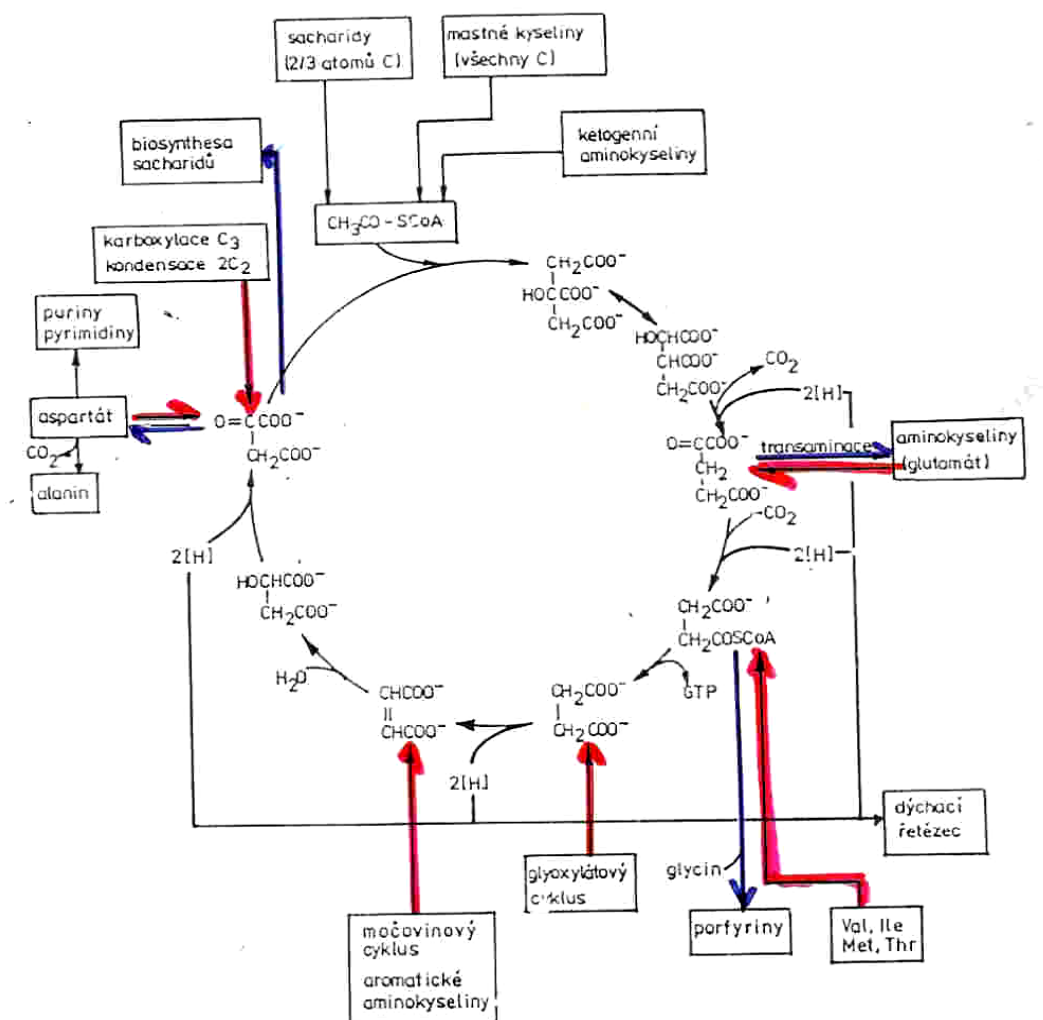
sacharidy (2/3 atomů C)

mastné kyseliny (všechny C)

biosynthesa sacharidů

ketogenní aminokyseliny

karboxylace $C_3$ kondensace $2C_2$

$CH_3CO-SCoA$

puriny pyrimidiny

$CH_2COO^-$
$HOCCOO^-$
$CH_2COO^-$

$HOCHCOO^-$
$CHCOO^-$
$CH_2COO^-$

$CO_2$

2[H]

aspartát

$O=CCOO^-$
$CH_2COO^-$

$CO_2$

alanin

$O=CCOO^-$
$CH_2$
$CH_2COO^-$

transaminace

aminokyseliny (glutamát)

$CO_2$

2[H]

2[H]

$HOCHCOO^-$
$CH_2COO^-$

$CH_2COO^-$
$CH_2COSCoA$

$H_2O$

$CHCOO^-$
$CHCOO^-$

$CH_2COO^-$
$CH_2COO^-$

GTP

2[H]

dýchací řetězec

glycin

glyoxylátový cyklus

močovinový cyklus
aromatické aminokyseliny

porfyriny

Val, Ile
Met, Thr